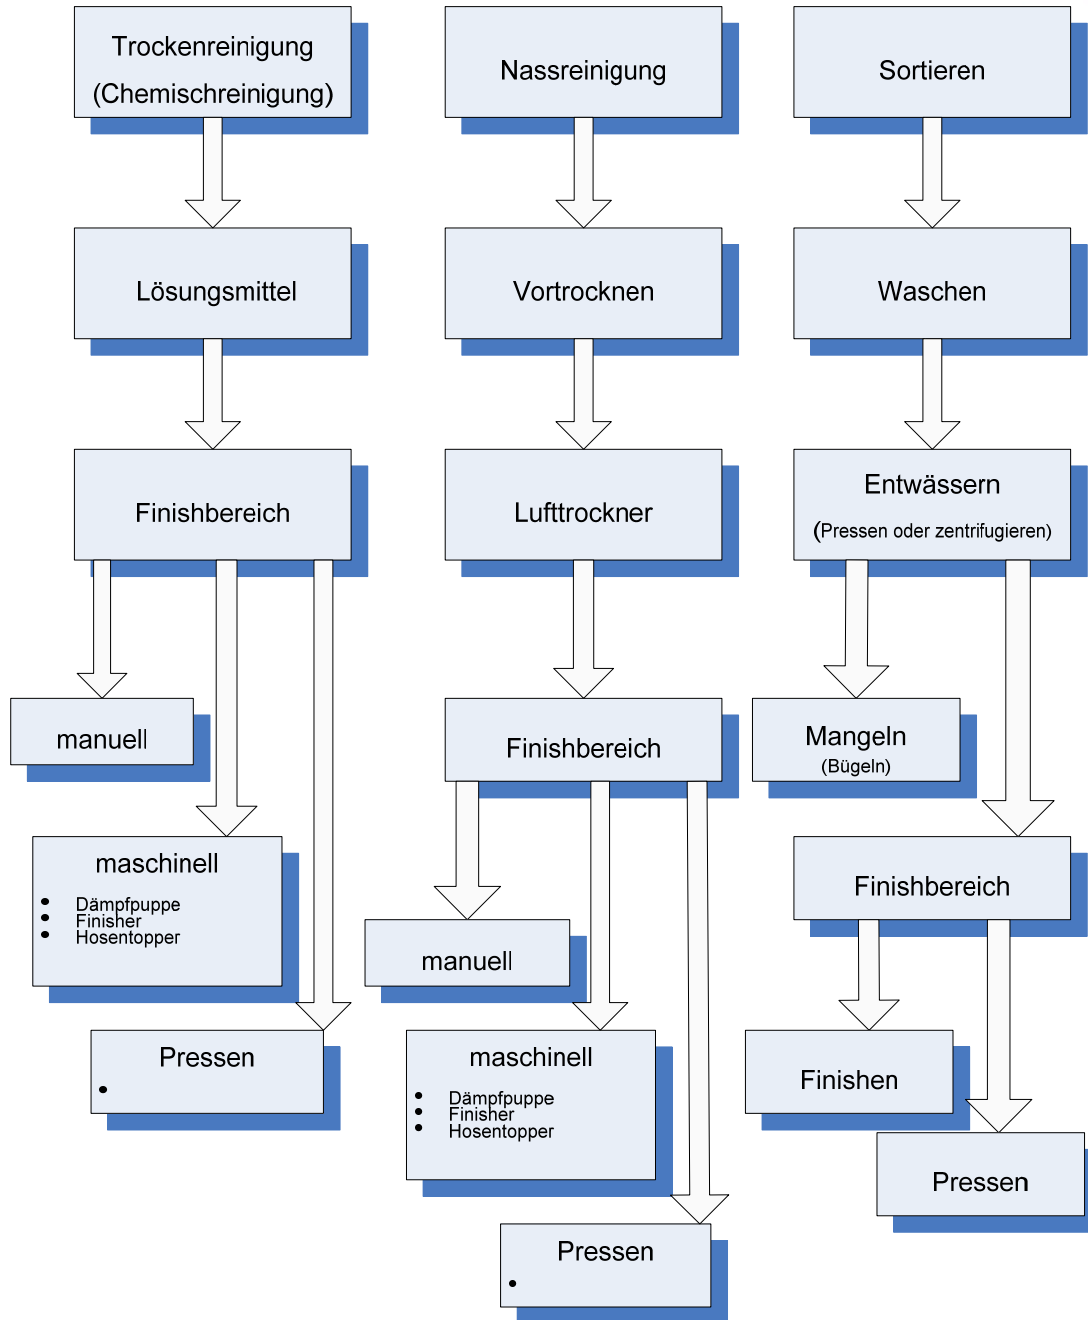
Trockenreinigung (Chemischreinigung)

Lösungsmittel

Finishbereich

manuell

maschinell
- Dämpfpuppe
- Finisher
- Hosentopper

Pressen
•

Nassreinigung

Vortrocknen

Lufttrockner

Finishbereich

manuell

maschinell
- Dämpfpuppe
- Finisher
- Hosentopper

Pressen
•

Sortieren

Waschen

Entwässern
(Pressen oder zentrifugieren)

Mangeln
(Bügeln)

Finishbereich

Finishen

Pressen